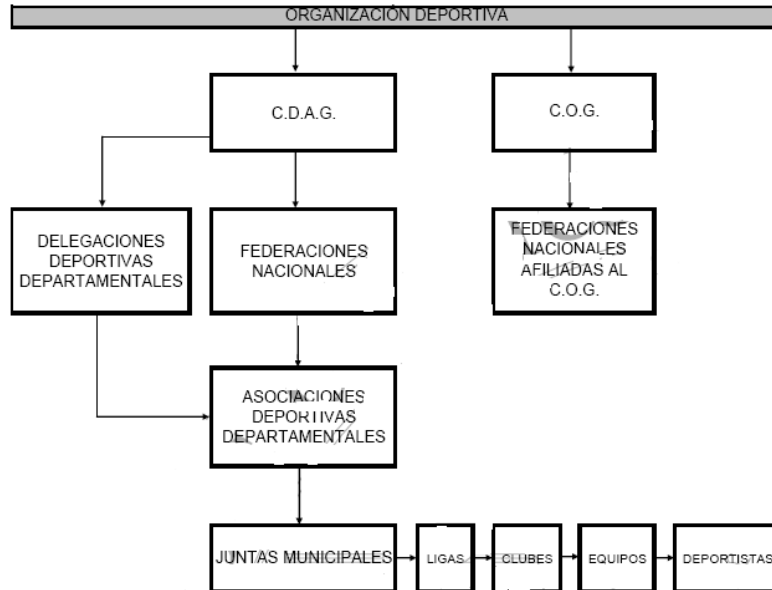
ORGANIZACIÓN DEPORTIVA

C.D.A.G.

C.O.G.

DELEGACIONES DEPORTIVAS DEPARTAMENTALES

FEDERACIONES NACIONALES

FEDERACIONES NACIONALES AFILIADAS AL C.O.G.

ASOCIACIONES DEPORTIVAS DEPARTAMENTALES

JUNTAS MUNICIPALES

LIGAS

CLUBES

EQUIPOS

DEPORTISTAS